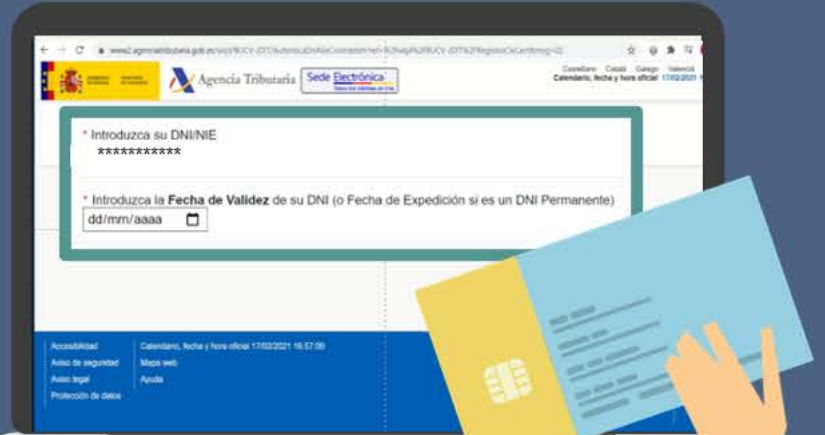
www2.agenciatributaria.gob.es/wlpl/BUCV-JDIT/AutenticaDniNieContrasteh?ref=%2Fwlpl%2FBUCV-JDIT%2FRegistroCl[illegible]

Agencia Tributaria Sede Electrónica

Castellano Català Galego Valencià
Calendario, fecha y hora oficial 17/02/2021

* Introduzca su DNI/NIE
***********

* Introduzca la **Fecha de Validez** de su DNI (o Fecha de Expedición si es un DNI Permanente)
dd/mm/aaaa

Accesibilidad
Aviso de seguridad
Aviso legal
Protección de datos

Calendario, fecha y hora oficial 17/02/2021 16:57:09
Mapa web
Ayuda